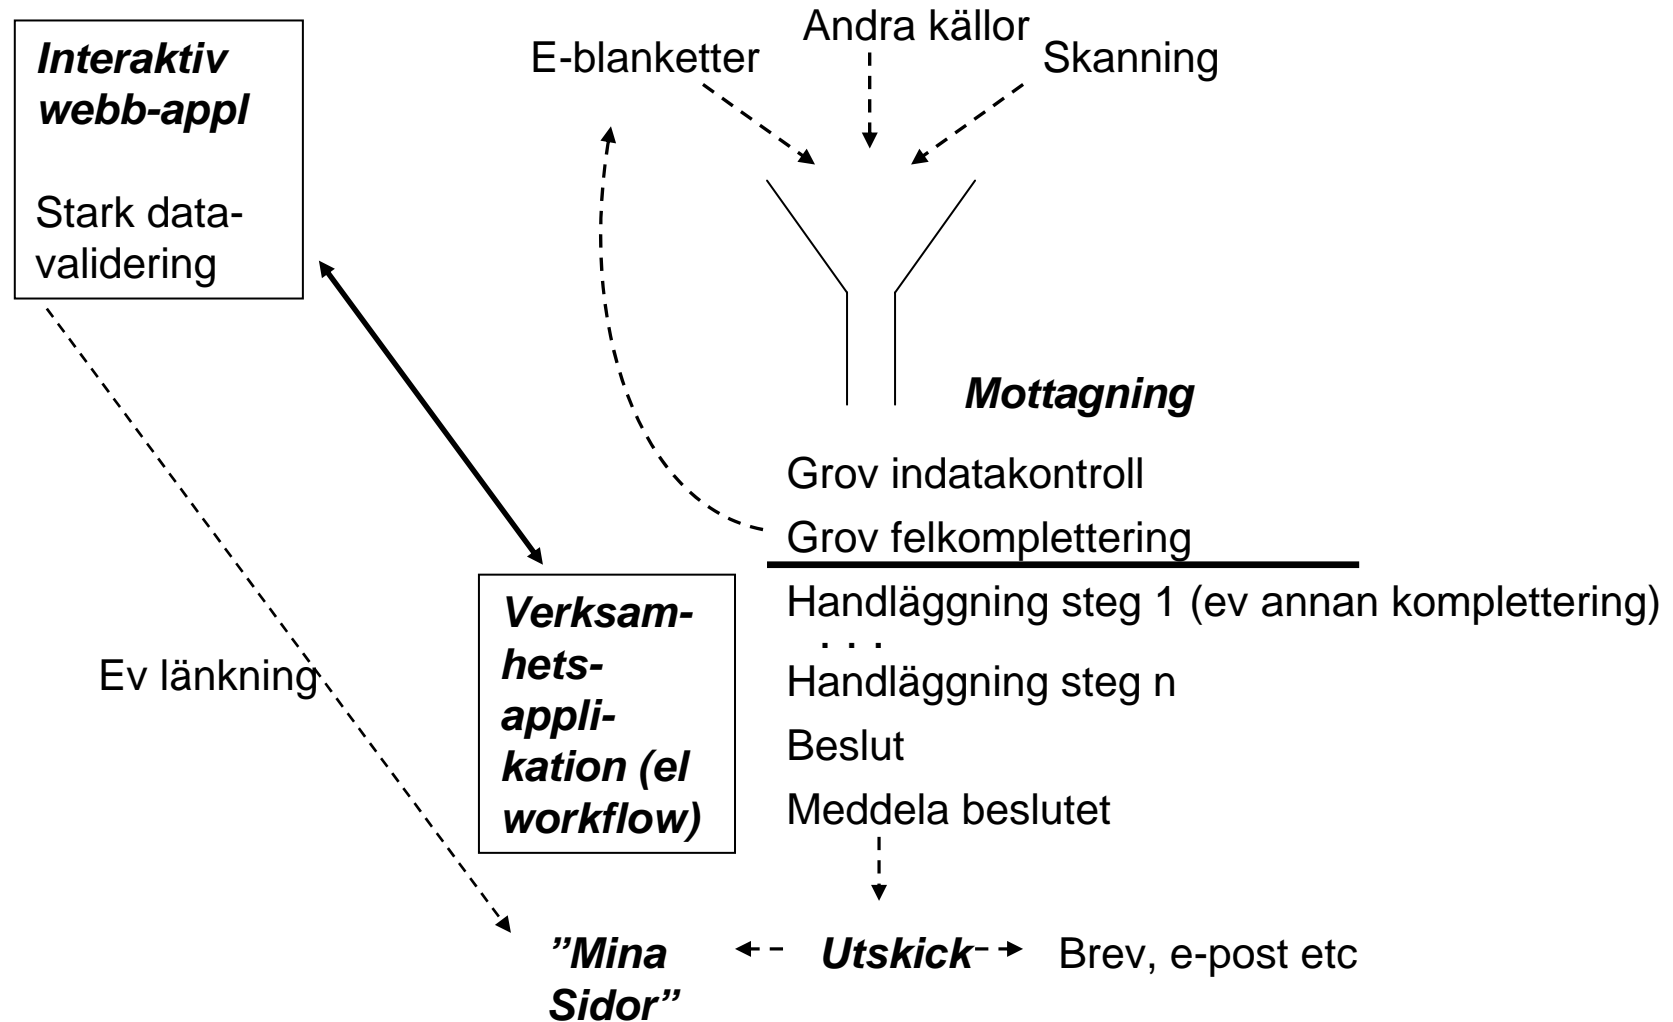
Interaktiv webb-appl

Stark datavalidering

E-blanketter

Andra källor

Skanning

Mottagning

Grov indatakontroll

Grov felkomplettering

Handläggning steg 1 (ev annan komplettering)

. . .

Handläggning steg n

Beslut

Meddela beslutet

Verksamhetsapplikation (el workflow)

Ev länkning

”Mina Sidor”

Utskick

Brev, e-post etc